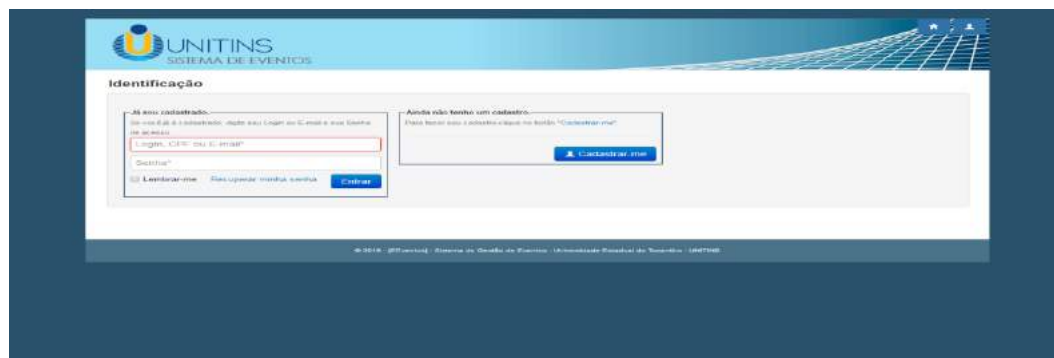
UNITINS
SISTEMA DE EVENTOS

Identificação

Já sou cadastrado.
Se você já é cadastrado, digite seu Login ou E-mail e sua Senha de acesso.
Login, CPF ou E-mail*
Senha*
Lembrar-me Recuperar minha senha Entrar

Ainda não tenho um cadastro.
Para fazer seu cadastro clique no botão "Cadastrar-me"
Cadastrar-me

© 2019 - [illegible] - Sistema de Gestão de Eventos - Universidade Estadual do Tocantins - UNITINS